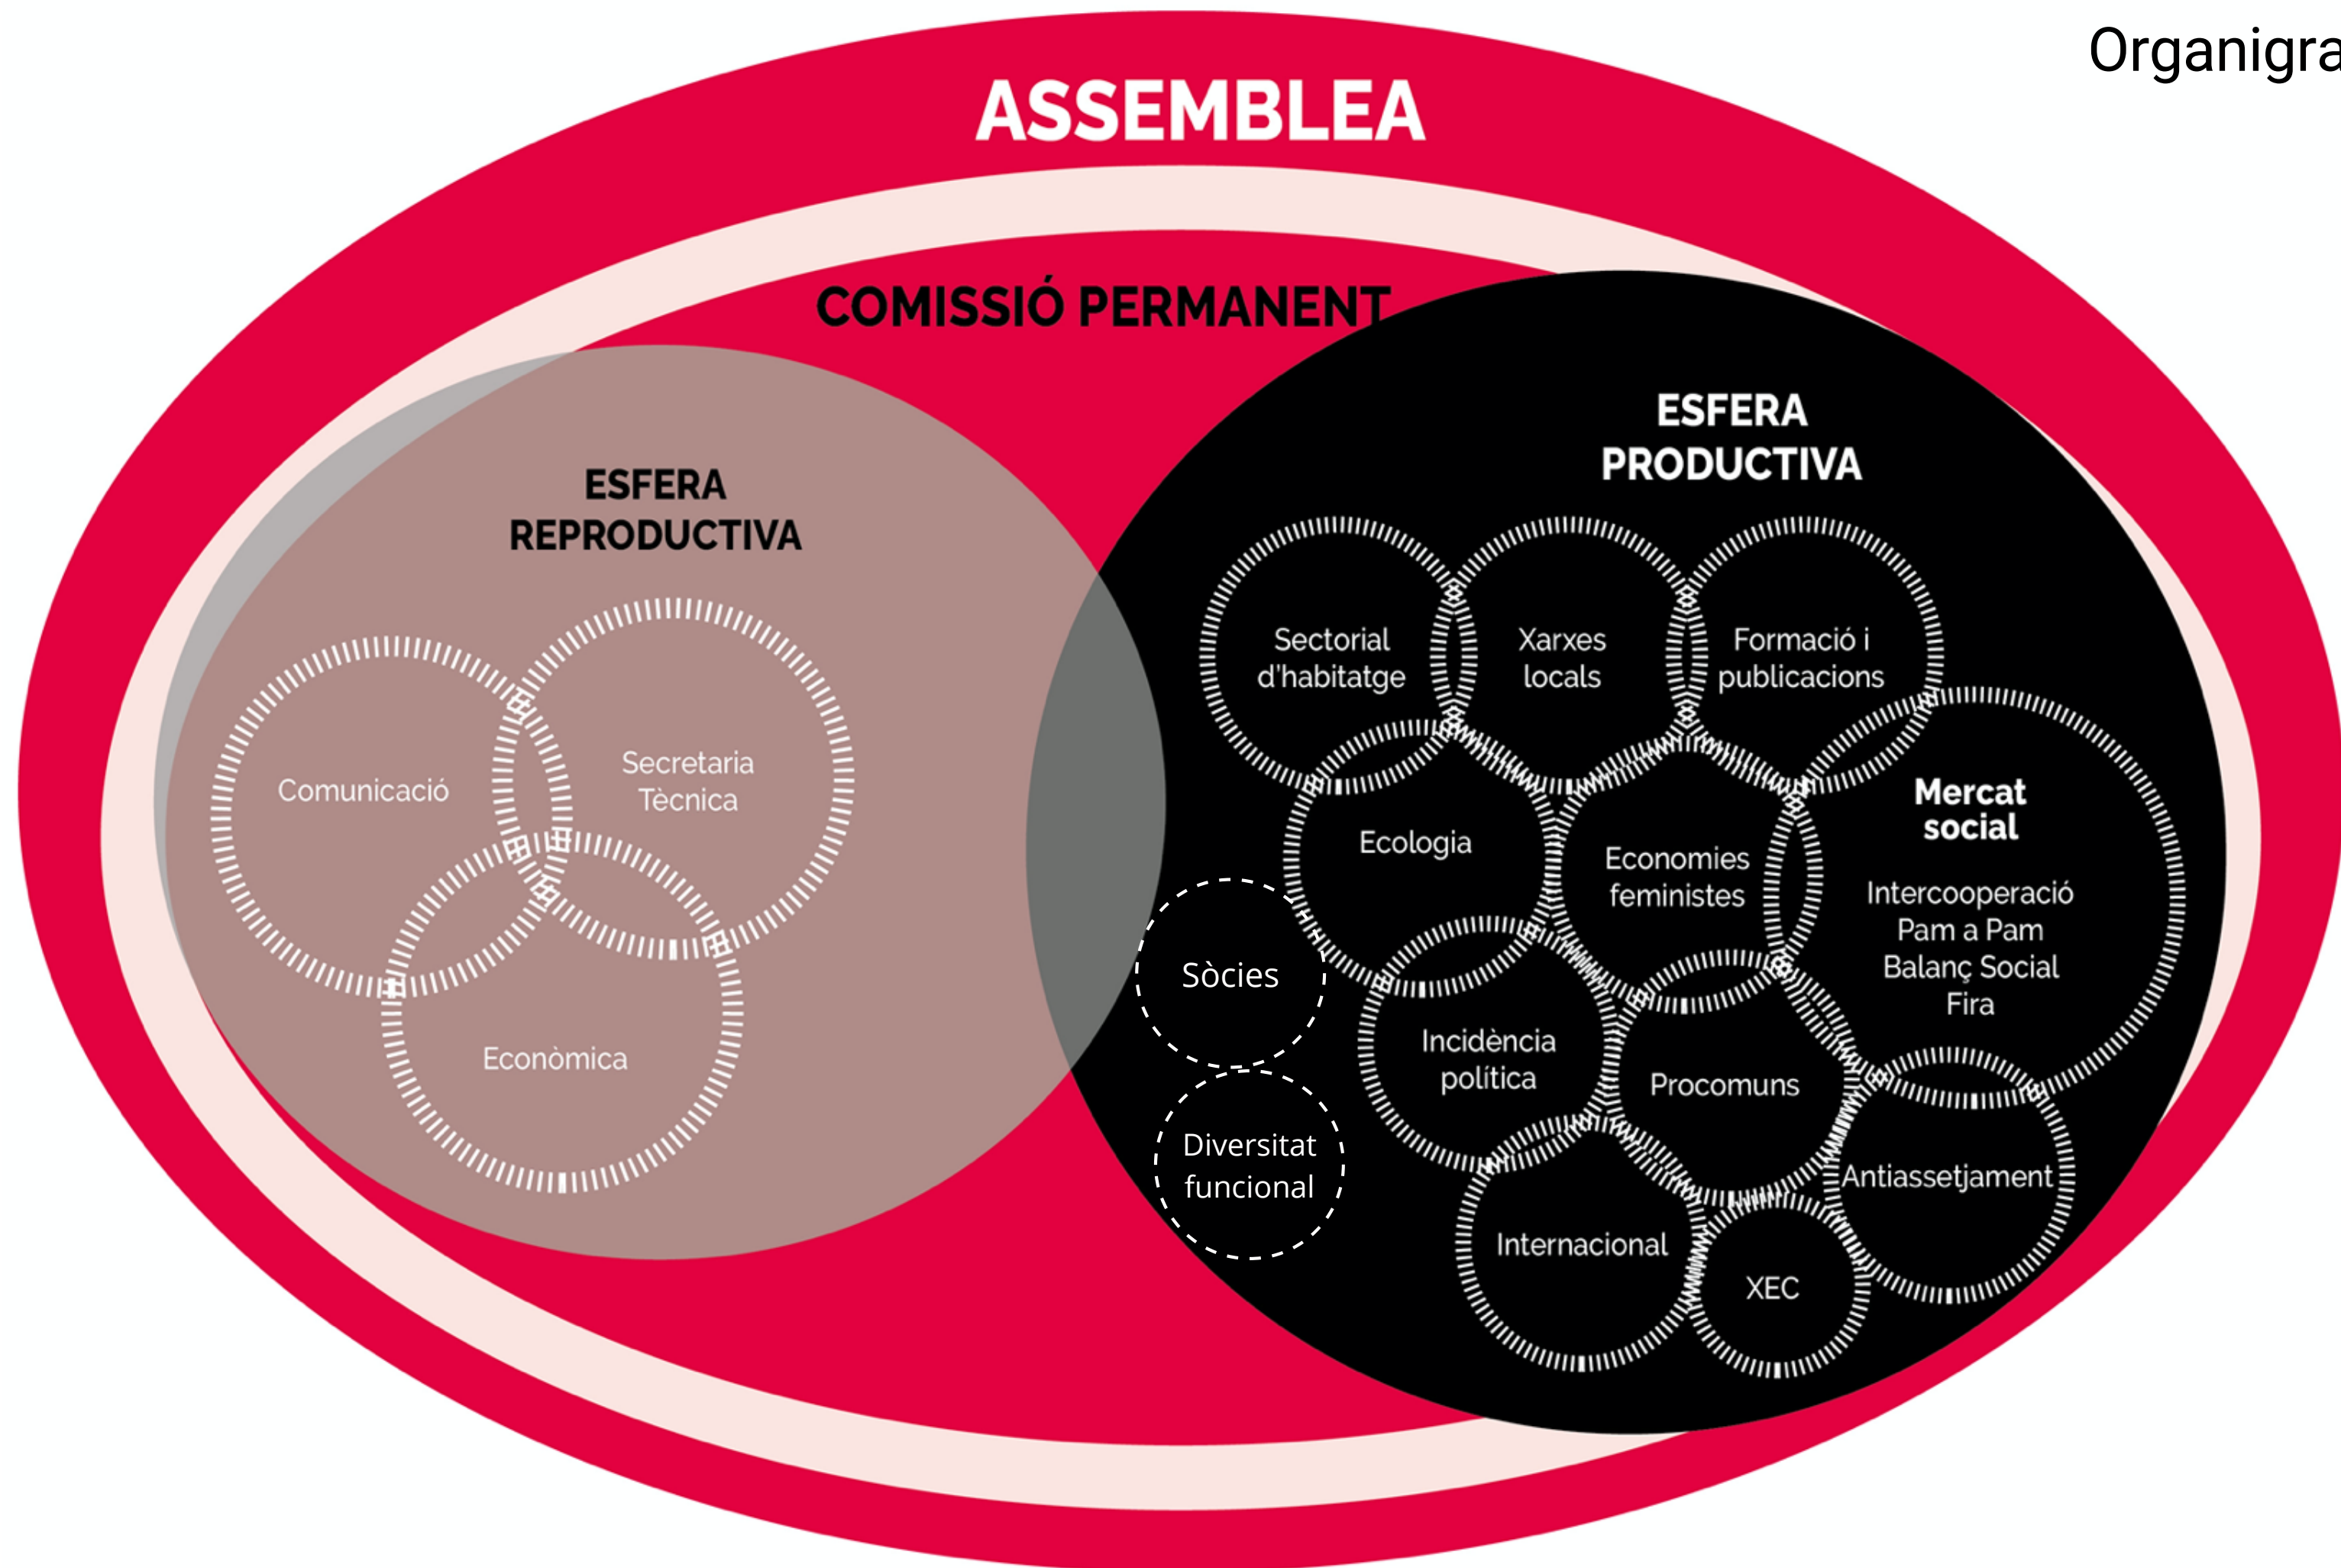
Organigra

ASSEMBLEA

COMISSIÓ PERMANENT

ESFERA REPRODUCTIVA

Comunicació

Secretaria Tècnica

Econòmica

ESFERA PRODUCTIVA

Sectorial d'habitatge

Xarxes locals

Formació i publicacions

Ecologia

Economies feministes

Mercat social

Intercooperació
Pam a Pam
Balanç Social
Fira

Sòcies

Incidència política

Procomuns

Diversitat funcional

Antiassetjament

Internacional

XEC